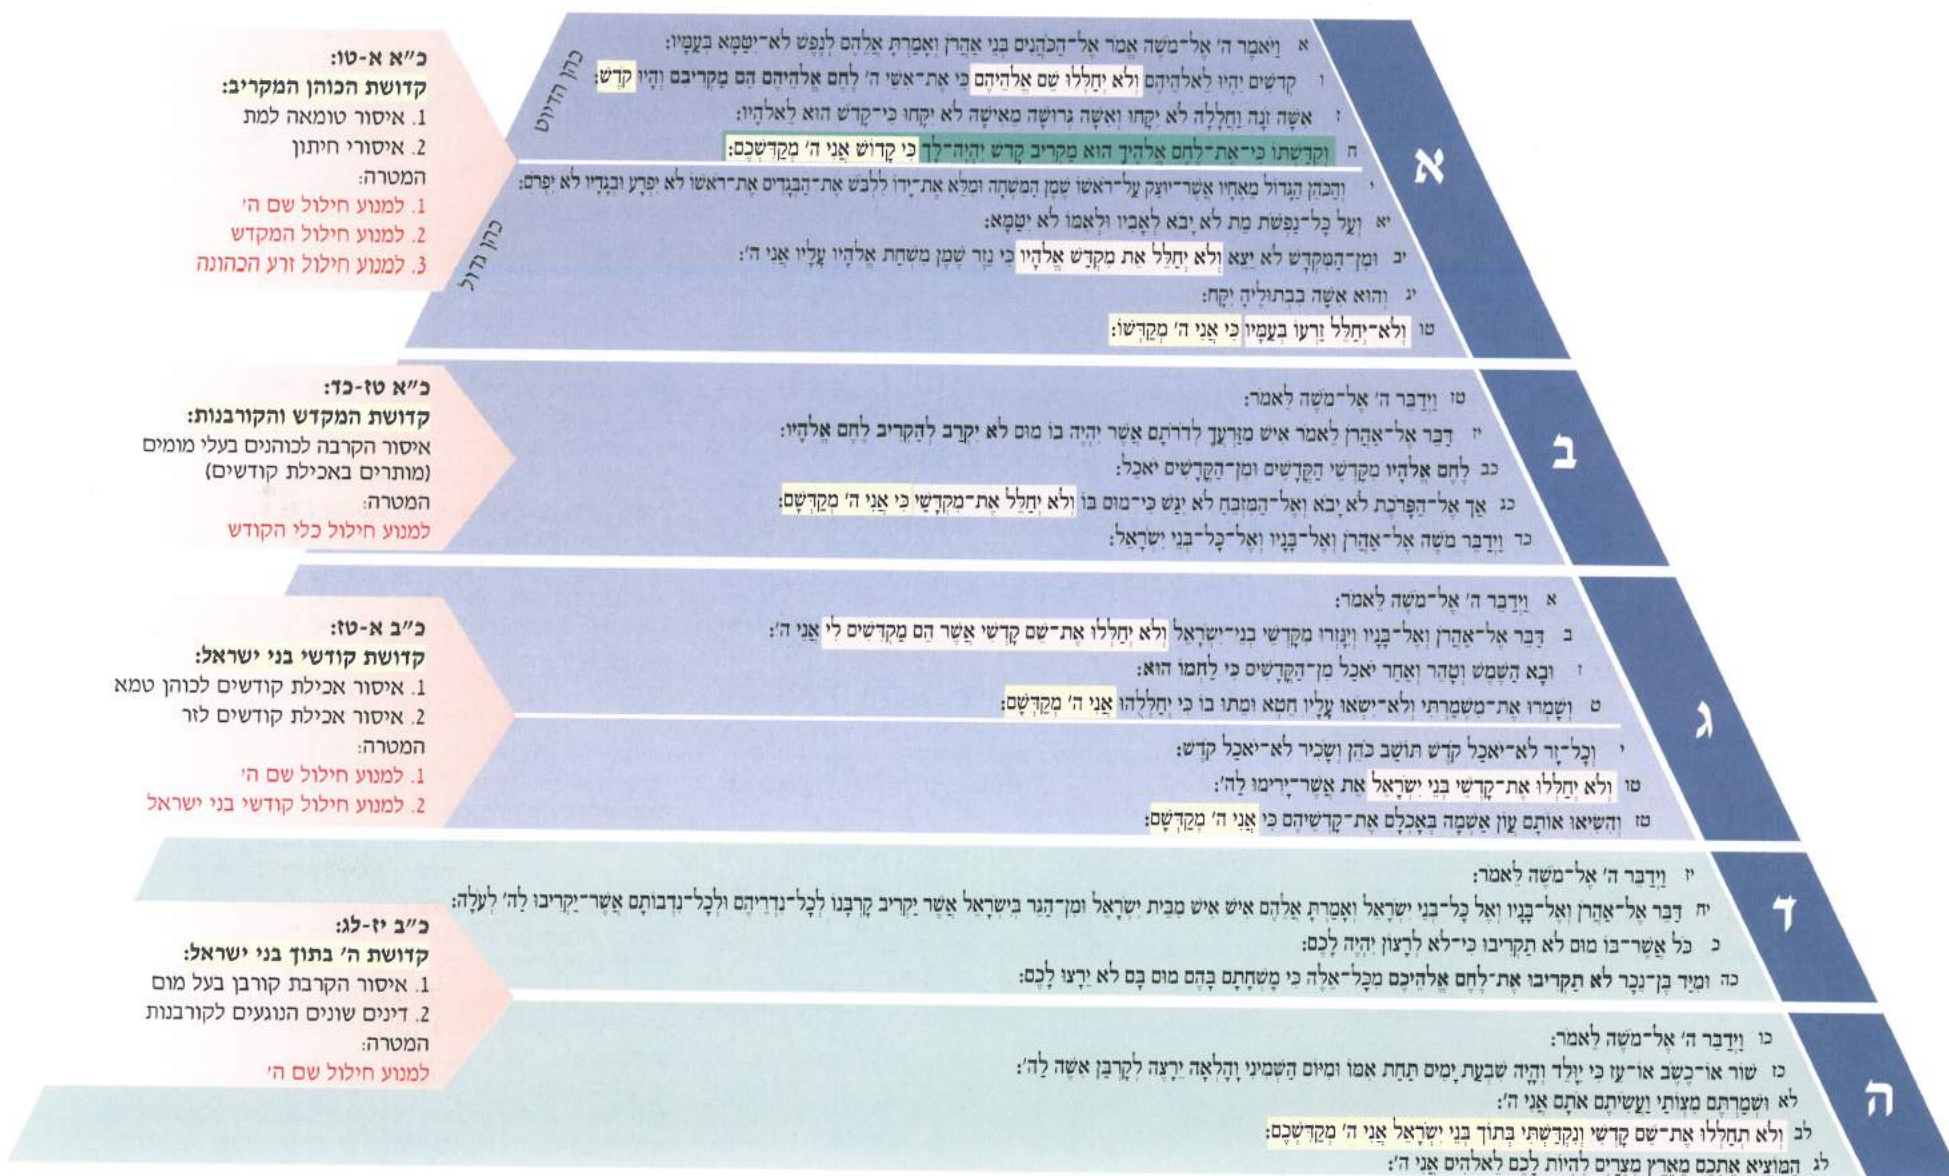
א

א וַיֹּאמֶר ה' אֶל־מֹשֶׁה אֱמֹר אֶל־הַכֹּהֲנִים בְּנֵי אַהֲרֹן וְאָמַרְתָּ אֲלֵהֶם לְנֶפֶשׁ לֹא־יִטַּמָּא בְּעַמָּיו:
ו קְדֹשִׁים יִהְיוּ לֵאלֹהֵיהֶם וְלֹא יְחַלְּלוּ שֵׁם אֱלֹהֵיהֶם כִּי אֶת־אִשֵּׁי ה' לֶחֶם אֱלֹהֵיהֶם הֵם מַקְרִיבִם וְהָיוּ קֹדֶשׁ:
ז אִשָּׁה זֹנָה וַחֲלָלָה לֹא יִקָּחוּ וְאִשָּׁה גְּרוּשָׁה מֵאִישָׁהּ לֹא יִקָּחוּ כִּי־קָדֹשׁ הוּא לֵאלֹהָיו:
ח וְקִדַּשְׁתּוֹ כִּי־אֶת־לֶחֶם אֱלֹהֶיךָ הוּא מַקְרִיב קָדֹשׁ יִהְיֶה־לָּךְ כִּי קָדוֹשׁ אֲנִי ה' מְקַדִּשְׁכֶם:

כהן הדיוט

י וְהַכֹּהֵן הַגָּדוֹל מֵאֶחָיו אֲשֶׁר־יוּצַק עַל־רֹאשׁוֹ שֶׁמֶן הַמִּשְׁחָה וּמִלֵּא אֶת־יָדוֹ לִלְבֹּשׁ אֶת־הַבְּגָדִים אֶת־רֹאשׁוֹ לֹא יִפְרָע וּבְגָדָיו לֹא יִפְרֹם:
יא וְעַל כָּל־נַפְשֹׁת מֵת לֹא יָבֹא לְאָבִיו וּלְאִמּוֹ לֹא יִטַּמָּא:
יב וּמִן־הַמִּקְדָּשׁ לֹא יֵצֵא וְלֹא יְחַלֵּל אֵת מִקְדַּשׁ אֱלֹהָיו כִּי נֵזֶר שֶׁמֶן מִשְׁחַת אֱלֹהָיו עָלָיו אֲנִי ה':
יג וְהוּא אִשָּׁה בִבְתוּלֶיהָ יִקָּח:
טו וְלֹא־יְחַלֵּל זַרְעוֹ בְּעַמָּיו כִּי אֲנִי ה' מְקַדְּשׁוֹ:

כהן גדול

כ"א א-טו:
קדושת הכוהן המקריב:
1. איסור טומאה למת
2. איסורי חיתון
המטרה:
1. למנוע חילול שם ה'
2. למנוע חילול המקדש
3. למנוע חילול זרע הכהונה

ב

טז וַיְדַבֵּר ה' אֶל־מֹשֶׁה לֵּאמֹר:
יז דַּבֵּר אֶל־אַהֲרֹן לֵאמֹר אִישׁ מִזַּרְעֲךָ לְדֹרֹתָם אֲשֶׁר יִהְיֶה בוֹ מוּם לֹא יִקְרַב לְהַקְרִיב לֶחֶם אֱלֹהָיו:
כב לֶחֶם אֱלֹהָיו מִקָּדְשֵׁי הַקֳּדָשִׁים וּמִן־הַקֳּדָשִׁים יֹאכֵל:
כג אַךְ אֶל־הַפָּרֹכֶת לֹא יָבֹא וְאֶל־הַמִּזְבֵּחַ לֹא יִגַּשׁ כִּי־מוּם בּוֹ וְלֹא יְחַלֵּל אֶת־מִקְדָּשַׁי כִּי אֲנִי ה' מְקַדְּשָׁם:
כד וַיְדַבֵּר מֹשֶׁה אֶל־אַהֲרֹן וְאֶל־בָּנָיו וְאֶל־כָּל־בְּנֵי יִשְׂרָאֵל:

כ"א טז-כד:
קדושת המקדש והקורבנות:
איסור הקרבה לכוהנים בעלי מומים (מותרים באכילת קודשים)
המטרה:
למנוע חילול כלי הקודש

ג

א וַיְדַבֵּר ה' אֶל־מֹשֶׁה לֵּאמֹר:
ב דַּבֵּר אֶל־אַהֲרֹן וְאֶל־בָּנָיו וְיִנָּזְרוּ מִקָּדְשֵׁי בְנֵי־יִשְׂרָאֵל וְלֹא יְחַלְּלוּ אֶת־שֵׁם קָדְשִׁי אֲשֶׁר הֵם מַקְדִּשִׁים לִי אֲנִי ה':
ז וּבָא הַשֶּׁמֶשׁ וְטָהֵר וְאַחַר יֹאכַל מִן־הַקֳּדָשִׁים כִּי לַחְמוֹ הוּא:
ט וְשָׁמְרוּ אֶת־מִשְׁמַרְתִּי וְלֹא־יִשְׂאוּ עָלָיו חֵטְא וּמֵתוּ בוֹ כִּי יְחַלְּלֻהוּ אֲנִי ה' מְקַדְּשָׁם:
י וְכָל־זָר לֹא־יֹאכַל קֹדֶשׁ תּוֹשַׁב כֹּהֵן וְשָׂכִיר לֹא־יֹאכַל קֹדֶשׁ:
טו וְלֹא יְחַלְּלוּ אֶת־קָדְשֵׁי בְּנֵי יִשְׂרָאֵל אֵת אֲשֶׁר־יָרִימוּ לַה':
טז וְהִשִּׂיאוּ אוֹתָם עֲוֹן אַשְׁמָה בְּאָכְלָם אֶת־קָדְשֵׁיהֶם כִּי אֲנִי ה' מְקַדְּשָׁם:

כ"ב א-טז:
קדושת קודשי בני ישראל:
1. איסור אכילת קודשים לכוהן טמא
2. איסור אכילת קודשים לזר
המטרה:
1. למנוע חילול שם ה'
2. למנוע חילול קודשי בני ישראל

ד

יז וַיְדַבֵּר ה' אֶל־מֹשֶׁה לֵּאמֹר:
יח דַּבֵּר אֶל־אַהֲרֹן וְאֶל־בָּנָיו וְאֶל כָּל־בְּנֵי יִשְׂרָאֵל וְאָמַרְתָּ אֲלֵהֶם אִישׁ אִישׁ מִבֵּית יִשְׂרָאֵל וּמִן־הַגֵּר בְּיִשְׂרָאֵל אֲשֶׁר יַקְרִיב קָרְבָּנוֹ לְכָל־נִדְרֵיהֶם וּלְכָל־נִדְבוֹתָם אֲשֶׁר־יַקְרִיבוּ לַה' לְעֹלָה:
כ כֹּל אֲשֶׁר־בּוֹ מוּם לֹא תַקְרִיבוּ כִּי־לֹא לְרָצוֹן יִהְיֶה לָכֶם:
כה וּמִיַּד בֶּן־נֵכָר לֹא תַקְרִיבוּ אֶת־לֶחֶם אֱלֹהֵיכֶם מִכָּל־אֵלֶּה כִּי מָשְׁחָתָם בָּהֶם מוּם בָּם לֹא יֵרָצוּ לָכֶם:

ה

כו וַיְדַבֵּר ה' אֶל־מֹשֶׁה לֵּאמֹר:
כז שׁוֹר אוֹ־כֶשֶׂב אוֹ־עֵז כִּי יִוָּלֵד וְהָיָה שִׁבְעַת יָמִים תַּחַת אִמּוֹ וּמִיּוֹם הַשְּׁמִינִי וָהָלְאָה יֵרָצֶה לְקָרְבַּן אִשֶּׁה לַה':
לא וּשְׁמַרְתֶּם מִצְוֹתַי וַעֲשִׂיתֶם אֹתָם אֲנִי ה':
לב וְלֹא תְחַלְּלוּ אֶת־שֵׁם קָדְשִׁי וְנִקְדַּשְׁתִּי בְּתוֹךְ בְּנֵי יִשְׂרָאֵל אֲנִי ה' מְקַדִּשְׁכֶם:
לג הַמּוֹצִיא אֶתְכֶם מֵאֶרֶץ מִצְרַיִם לִהְיוֹת לָכֶם לֵאלֹהִים אֲנִי ה':

כ"ב יז-לג:
קדושת ה' בתוך בני ישראל:
1. איסור הקרבת קורבן בעל מום
2. דינים שונים הנוגעים לקורבנות
המטרה:
למנוע חילול שם ה'